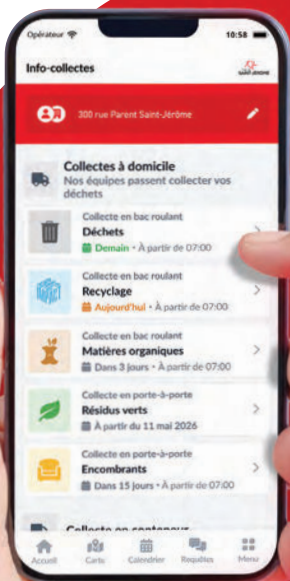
Opérateur
10:58
Info-collectes
SAINT-JÉRÔME
300 rue Parent Saint-Jérôme

Collectes à domicile
Nos équipes passent collecter vos déchets

Collecte en bac roulant
Déchets
Demain • À partir de 07:00

Collecte en bac roulant
Recyclage
Aujourd'hui • À partir de 07:00

Collecte en bac roulant
Matières organiques
Dans 3 jours • À partir de 07:00

Collecte en porte-à-porte
Résidus verts
À partir du 11 mai 2026

Collecte en porte-à-porte
Encombrants
Dans 15 jours • À partir de 07:00

Collecte en conteneur

Accueil
Carte
Calendrier
Requêtes
Menu